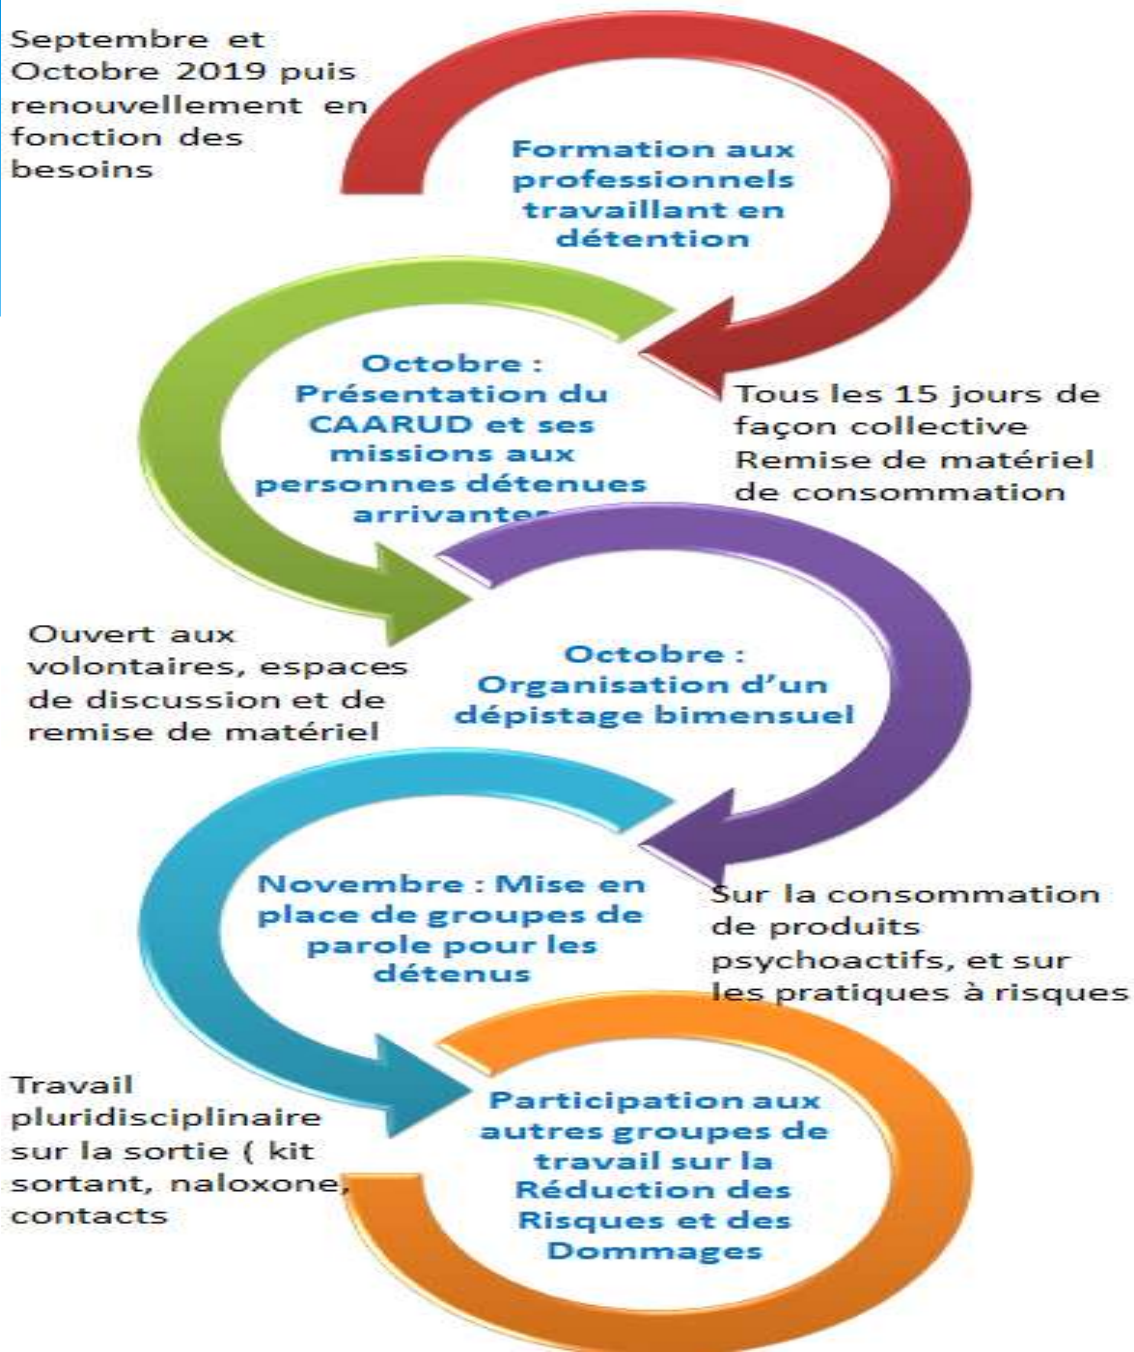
Septembre et Octobre 2019 puis renouvellement en fonction des besoins

Formation aux professionnels travaillant en détention

Octobre : Présentation du CAARUD et ses missions aux personnes détenues arrivante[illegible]

Tous les 15 jours de façon collective Remise de matériel de consommation

Ouvert aux volontaires, espaces de discussion et de remise de matériel

Octobre : Organisation d'un dépistage bimensuel

Novembre : Mise en place de groupes de parole pour les détenus

Sur la consommation de produits psychoactifs, et sur les pratiques à risques

Travail pluridisciplinaire sur la sortie ( kit sortant, naloxone, contacts

Participation aux autres groupes de travail sur la Réduction des Risques et des Dommages